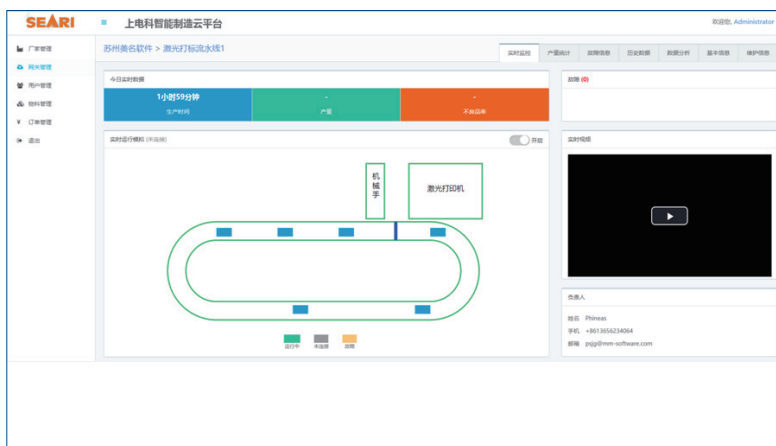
SEARI ≡ 上电科智能制造云平台

欢迎您, Administrator

厂家管理
网关管理
用户管理
物料管理
订单管理
退出

苏州美名软件 > 激光打标流水线1

实时监控 | 产量统计 | 故障信息 | 历史数据 | 数据分析 | 基本信息 | 维护信息

今日实时数据

| 1小时59分钟 | - | - |
|---|---|---|
| 生产时间 | 产量 | 不良品率 |

故障 (0)

实时运行模拟 (未连接)

开启

机械手

激光打印机

运行中 未连接 故障

实时视频

负责人

姓名 Phineas
手机 +8613656234064
邮箱 psjg@mm-software.com